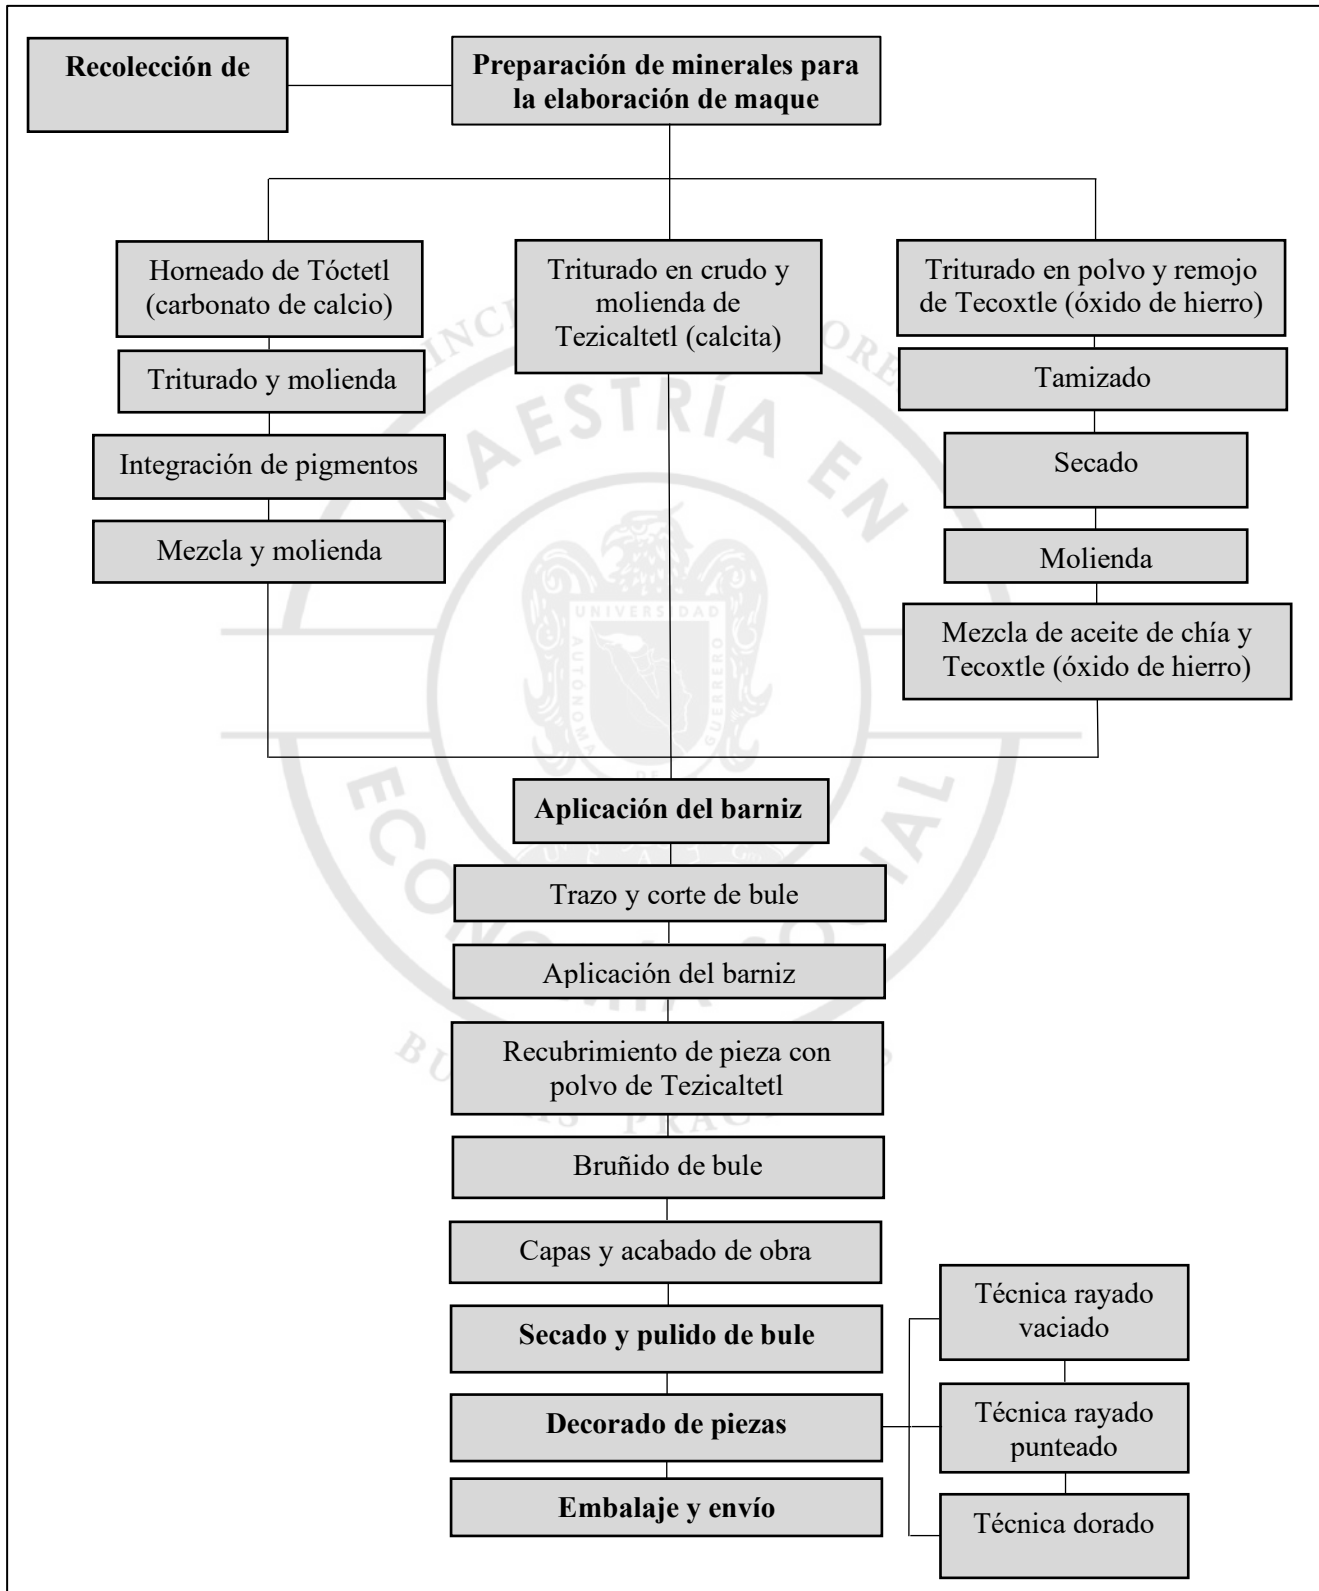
Recolección de

Preparación de minerales para la elaboración de maque

Horneado de Tóctetl (carbonato de calcio)

Triturado y molienda

Integración de pigmentos

Mezcla y molienda

Triturado en crudo y molienda de Tezicaltetl (calcita)

Triturado en polvo y remojo de Tecoxtle (óxido de hierro)

Tamizado

Secado

Molienda

Mezcla de aceite de chía y Tecoxtle (óxido de hierro)

MAESTRÍA EN ECONOMÍA SOCIAL

UNIVERSIDAD AUTÓNOMA DE GUERRERO

Aplicación del barniz

Trazo y corte de bule

Aplicación del barniz

Recubrimiento de pieza con polvo de Tezicaltetl

Bruñido de bule

Capas y acabado de obra

Secado y pulido de bule

Decorado de piezas

Embalaje y envío

Técnica rayado vaciado

Técnica rayado punteado

Técnica dorado